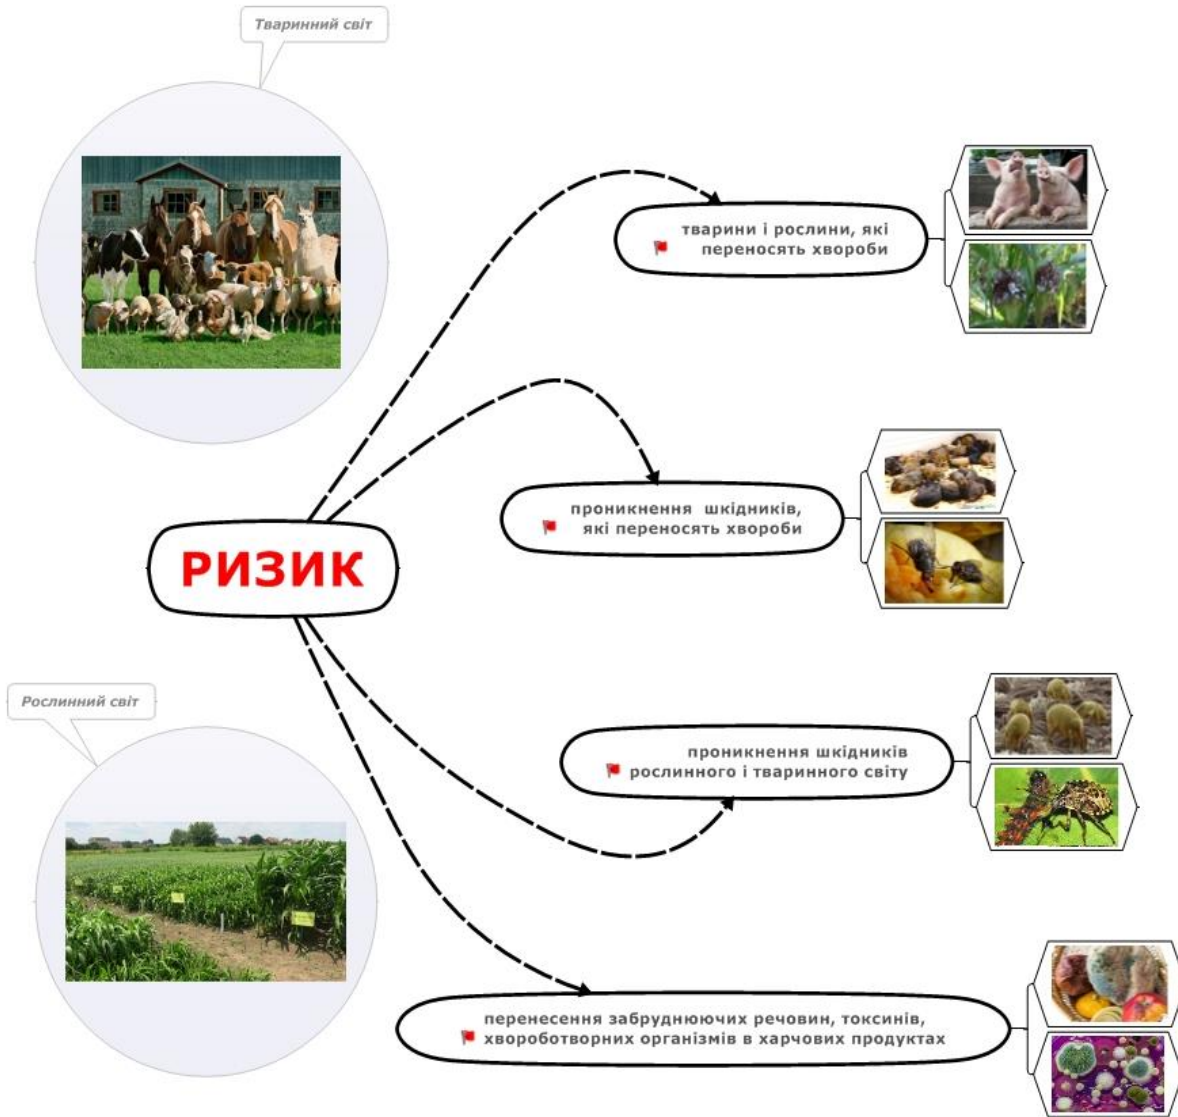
Тваринний світ

тварини і рослини, які переносять хвороби

проникнення шкідників, які переносять хвороби

РИЗИК

Рослинний світ

проникнення шкідників рослинного і тваринного світу

перенесення забруднюючих речовин, токсинів, хвороботворних організмів в харчових продуктах